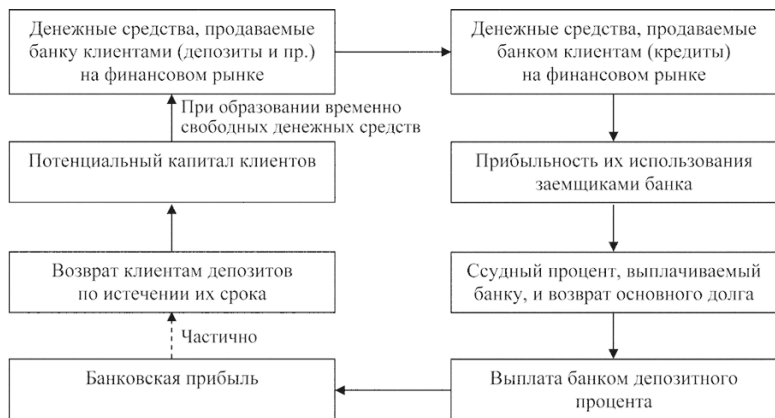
Денежные средства, продаваемые банку клиентами (депозиты и пр.) на финансовом рынке

Денежные средства, продаваемые банком клиентам (кредиты) на финансовом рынке

При образовании временно свободных денежных средств

Потенциальный капитал клиентов

Прибыльность их использования заемщиками банка

Возврат клиентам депозитов по истечении их срока

Ссудный процент, выплачиваемый банку, и возврат основного долга

Частично

Банковская прибыль

Выплата банком депозитного процента